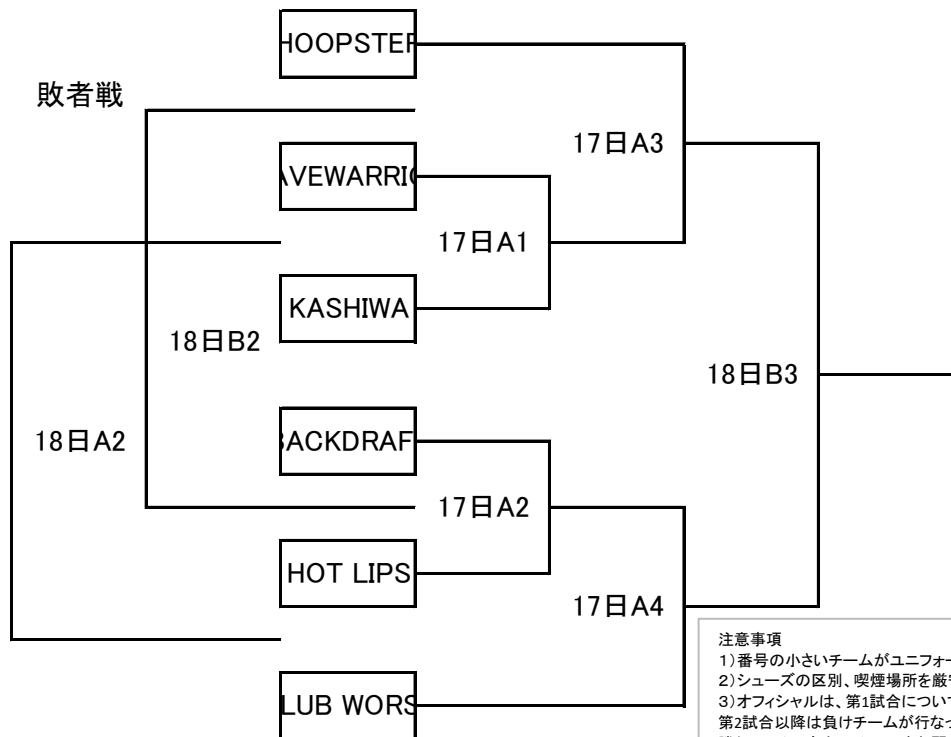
HOOPSTEF

敗者戦

17日A3

AVEWARRIC

17日A1

KASHIWA

18日B2

18日B3

18日A2

BACKDRAF

17日A2

HOT LIPS

17日A4

LUB WORS

注意事項
1)番号の小さいチームがユニフォー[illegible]
2)シューズの区別、喫煙場所を厳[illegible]
3)オフィシャルは、第1試合につい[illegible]
第2試合以降は負けチームが行なっ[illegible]